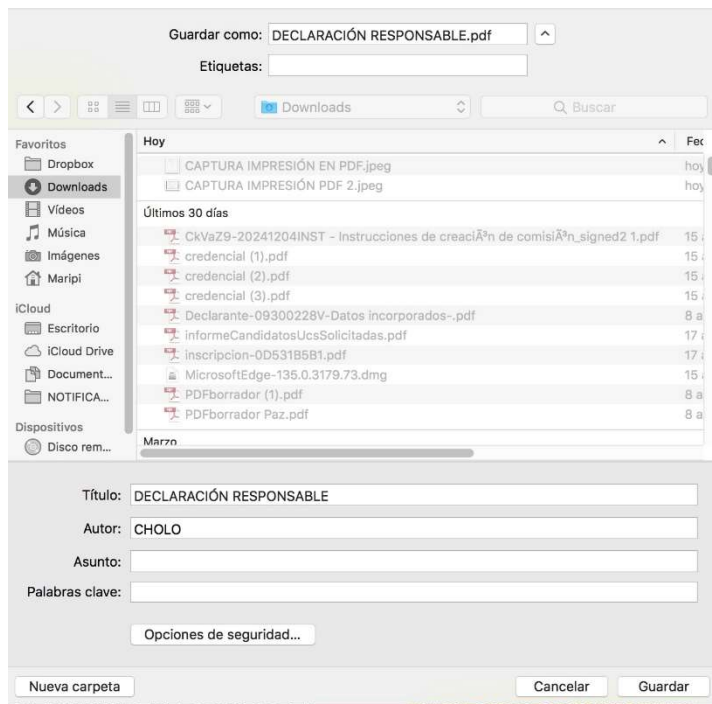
Guardar como: DECLARACIÓN RESPONSABLE.pdf

Etiquetas:

Downloads

Buscar

Favoritos
Dropbox
Downloads
Vídeos
Música
Imágenes
Maripi
iCloud
Escritorio
iCloud Drive
Document...
NOTIFICA...
Dispositivos
Disco rem...

Hoy
Fec
CAPTURA IMPRESIÓN EN PDF.jpeg hoy
CAPTURA IMPRESIÓN PDF 2.jpeg hoy
Últimos 30 días
CkVaZ9-20241204INST - Instrucciones de creaciÃ³n de comisiÃ³n_signed2 1.pdf 15
credencial (1).pdf 15
credencial (2).pdf 15
credencial (3).pdf 15
Declarante-09300228V-Datos incorporados-.pdf 8 a
informeCandidatosUcsSolicitadas.pdf 17
inscripcion-0D531B5B1.pdf 17
MicrosoftEdge-135.0.3179.73.dmg 15
PDFborrador (1).pdf 8 a
PDFborrador Paz.pdf 8 a
Marzo

Título: DECLARACIÓN RESPONSABLE
Autor: CHOLO
Asunto:
Palabras clave:

Opciones de seguridad...

Nueva carpeta
Cancelar
Guardar